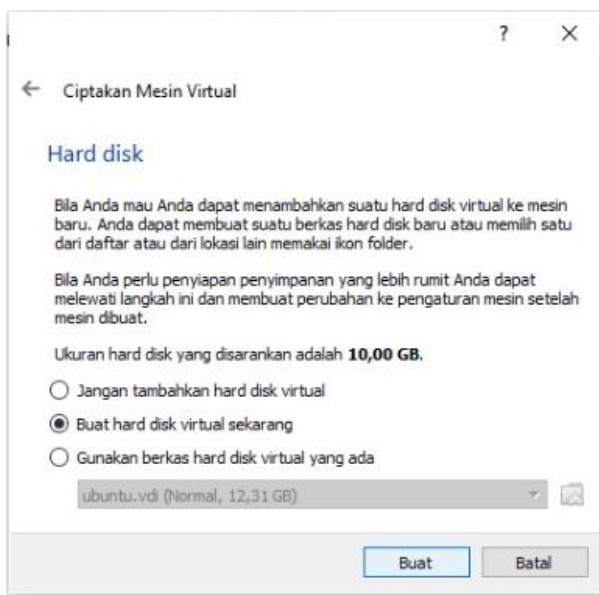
? ×

← Ciptakan Mesin Virtual

Hard disk

Bila Anda mau Anda dapat menambahkan suatu hard disk virtual ke mesin baru. Anda dapat membuat suatu berkas hard disk baru atau memilih satu dari daftar atau dari lokasi lain memakai ikon folder.

Bila Anda perlu penyiapan penyimpanan yang lebih rumit Anda dapat melewati langkah ini dan membuat perubahan ke pengaturan mesin setelah mesin dibuat.

Ukuran hard disk yang disarankan adalah **10,00 GB**.

○ Jangan tambahkan hard disk virtual

◉ Buat hard disk virtual sekarang

○ Gunakan berkas hard disk virtual yang ada

ubuntu.vdi (Normal, 12,31 GB)

Buat Batal